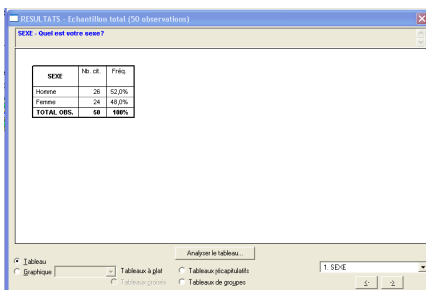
RESULTATS - Echantillon total (50 observations)

SEXE - Quel est votre sexe?

| SEXE | Nb. cit. | Fréq. |
|---|---|---|
| Homme | 26 | 52,0% |
| Femme | 24 | 48,0% |
| TOTAL OBS. | 50 | 100% |

Analyzer le tableau...

Tableau
Graphique
Tableaux à plat
Tableaux croisés
Tableaux récapitulatifs
Tableaux de groupes

1. SEXE

< >